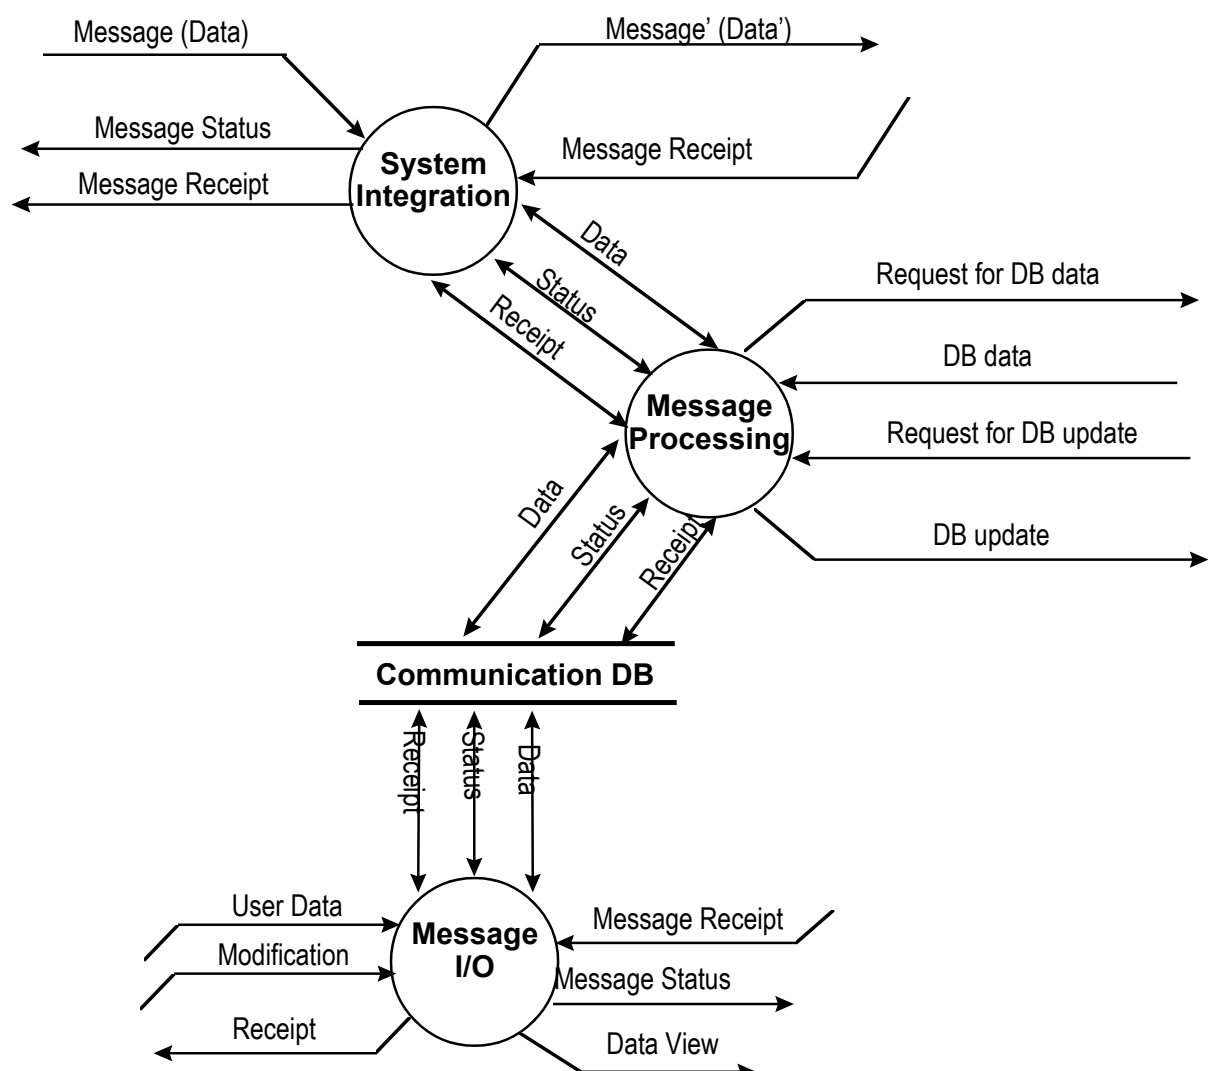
Message (Data)

Message' (Data')

Message Status

Message Receipt

System Integration

Message Receipt

Data

Status

Receipt

Request for DB data

DB data

Message Processing

Request for DB update

DB update

Data

Status

Receipt

Communication DB

Receipt

Status

Data

User Data

Modification

Message I/O

Message Receipt

Message Status

Receipt

Data View